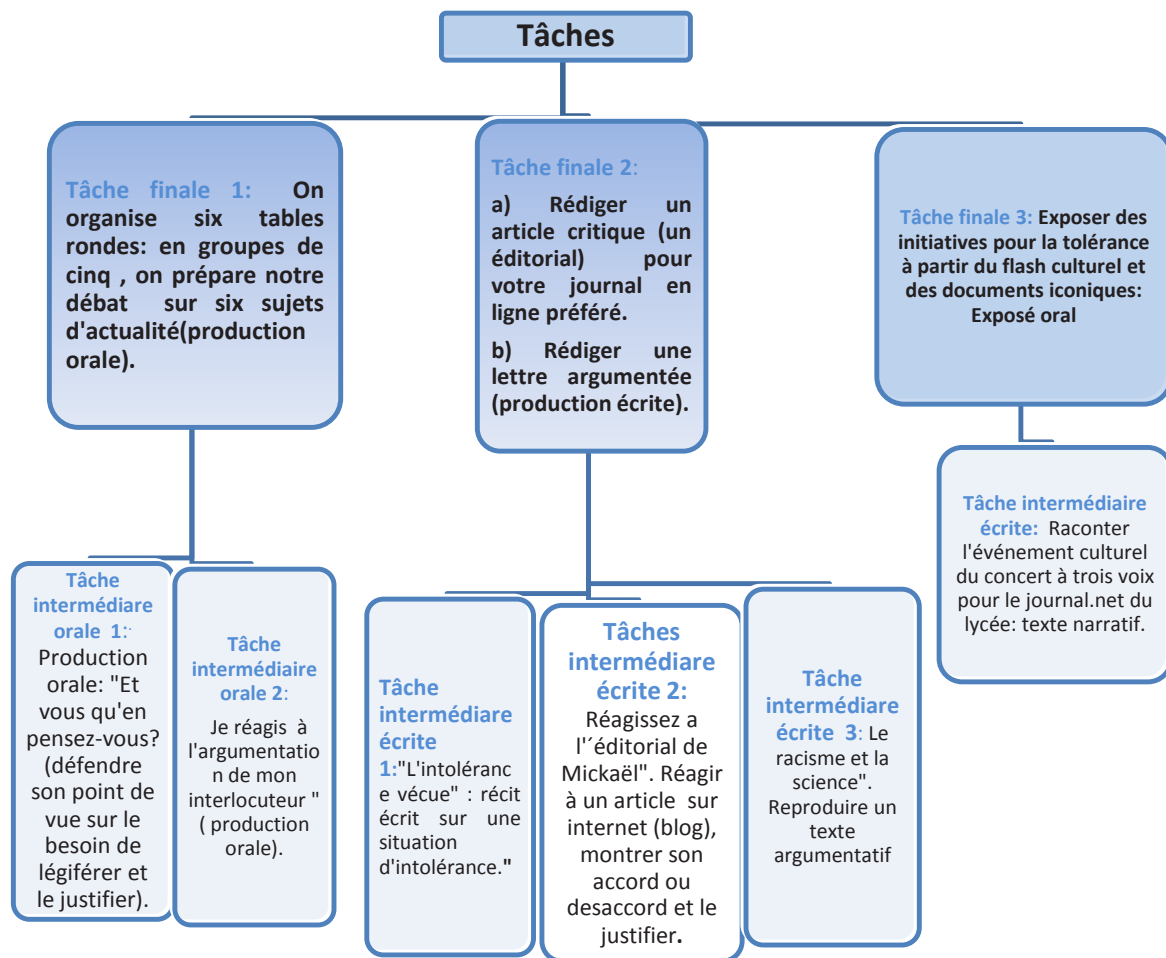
Tâches

Tâche finale 1: On organise six tables rondes: en groupes de cinq , on prépare notre débat sur six sujets d'actualité(production orale).

Tâche finale 2:

a) Rédiger un article critique (un éditorial) pour votre journal en ligne préféré.

b) Rédiger une lettre argumentée (production écrite).

Tâche finale 3: Exposer des initiatives pour la tolérance à partir du flash culturel et des documents iconiques: Exposé oral

Tâche intermédiare orale 1: Production orale: "Et vous qu'en pensez-vous? (défendre son point de vue sur le besoin de légiférer et le justifier).

Tâche intermédiare orale 2: Je réagis à l'argumentation de mon interlocuteur " ( production orale).

Tâche intermédiare écrite 1:"L'intolérance vécue" : récit écrit sur une situation d'intolérance."

Tâches intermédiare écrite 2: Réagissez a l´éditorial de Mickaël". Réagir à un article sur internet (blog), montrer son accord ou desaccord et le justifier.

Tâche intermédiare écrite 3: Le racisme et la science". Reproduire un texte argumentatif

Tâche intermédiare écrite: Raconter l'événement culturel du concert à trois voix pour le journal.net du lycée: texte narratif.